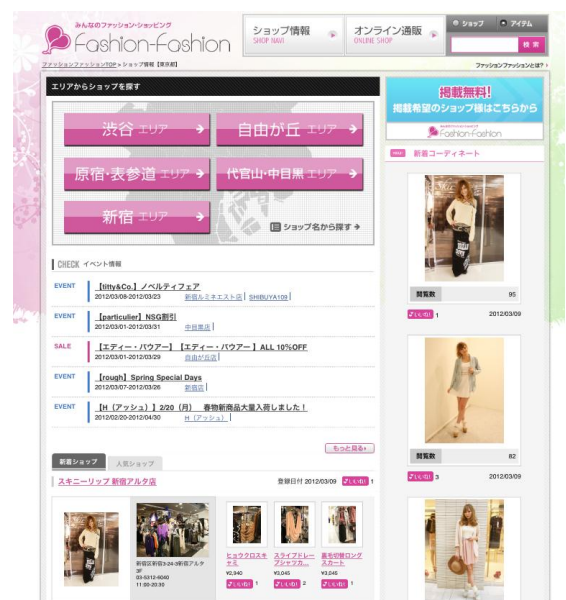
みんなのファッション・ショッピング
Fashion-Fashion

ショップ情報 SHOP NAVI
オンライン通販 ONLINE SHOP
ショップ　アイテム
検索

ファッションファッションTOP > ショップ情報【東京都】
ファッションファッションとは？

エリアからショップを探す

渋谷 エリア
自由が丘 エリア
原宿・表参道 エリア
代官山・中目黒 エリア
新宿 エリア
ショップ名から探す

CHECK イベント情報

EVENT
【titty&Co.】ノベルティフェア
2012/03/08-2012/03/23 新宿ルミネエスト店 | SHIBUYA109 |

EVENT
【particulier】NSG割引
2012/03/01-2012/03/31 中目黒店 |

SALE
【エディー・バウアー】【エディー・バウアー】ALL 10%OFF
2012/03/01-2012/03/29 自由が丘店 |

EVENT
【rough】Spring Special Days
2012/03/07-2012/03/26 新宿店 |

EVENT
【H（アッシュ）】2/20（月） 春物新商品大量入荷しました！
2012/02/20-2012/04/30 H（アッシュ）|

もっと見る

新着ショップ　人気ショップ

スキニーリップ 新宿アルタ店
登録日付 2012/03/09 いいね 1

新宿区新宿3-24-3新宿アルタ 3F
03-5312-6040
11:00-20:30

ヒョウクロスキャミ
¥2,940
いいね 1

スライブドレープジャケカ...
¥3,040
いいね 2

裏毛切替ロングスカート
¥3,045
いいね 1

掲載無料！
掲載希望のショップ様はこちらから
Fashion-Fashion

新着コーディネート

閲覧数 95
いいね 1 2012/03/09

閲覧数 82
いいね 3 2012/03/09